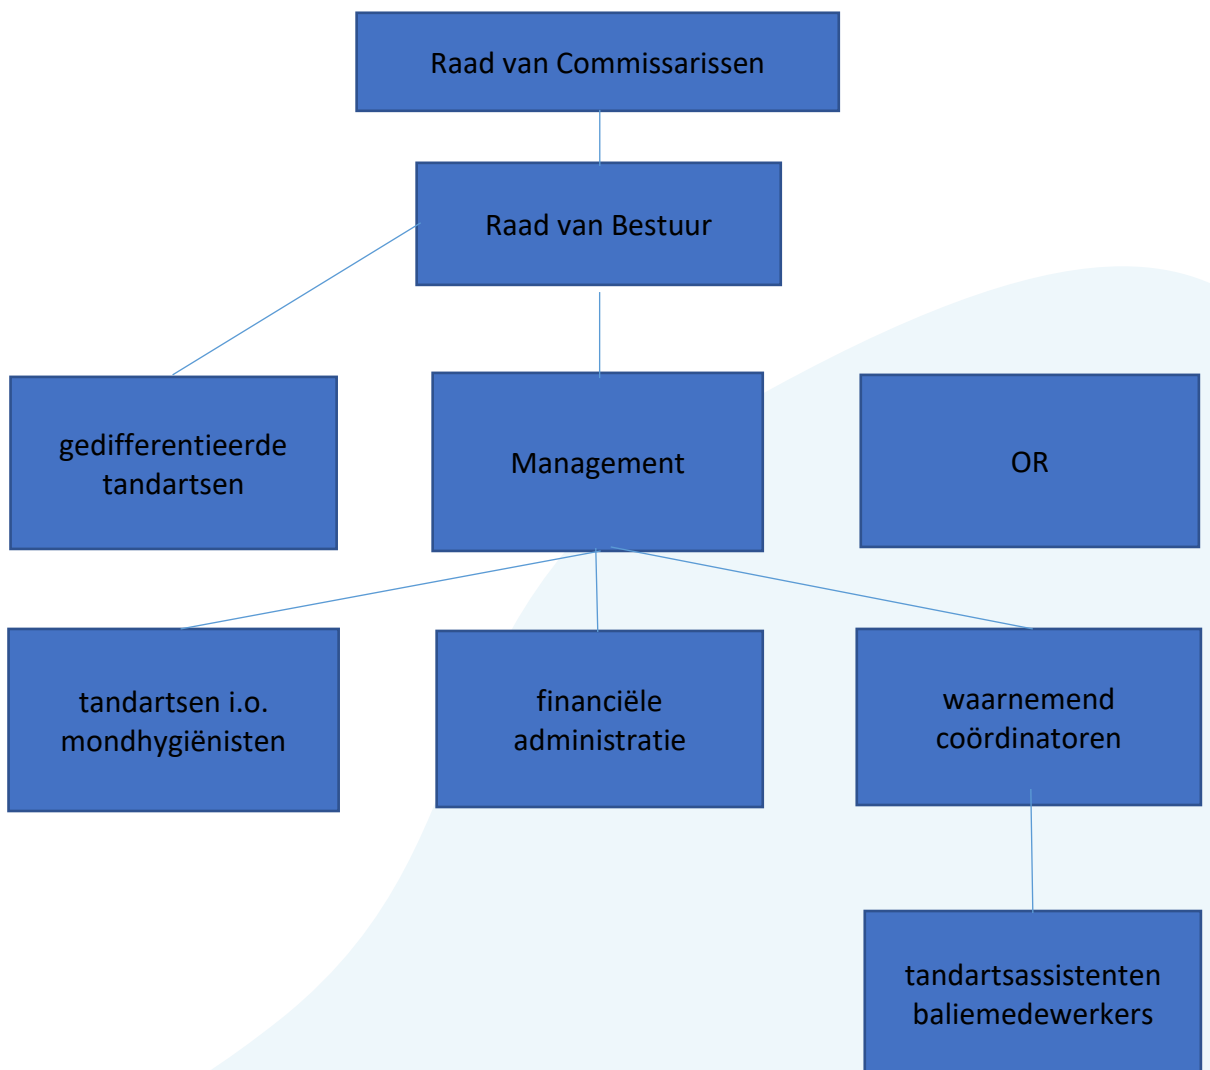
Raad van Commissarissen

Raad van Bestuur

gedifferentieerde tandartsen

Management

OR

tandartsen i.o. mondhygiënisten

financiële administratie

waarnemend coördinatoren

tandartsassistenten baliemedewerkers